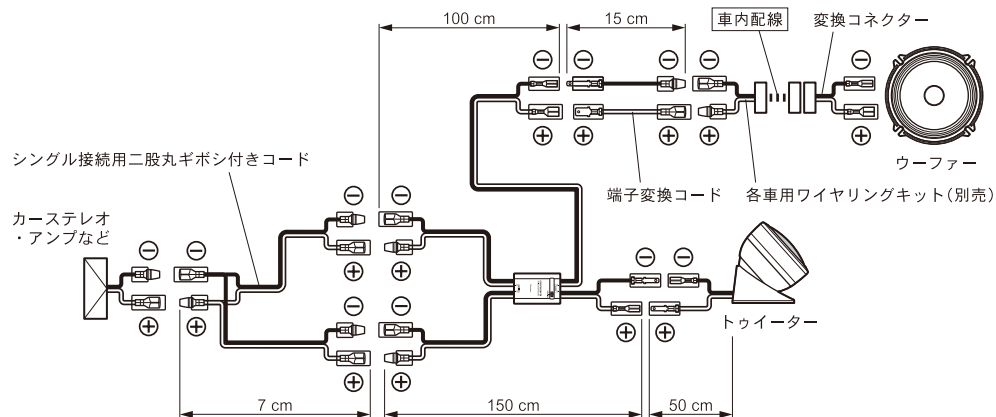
100 cm
15 cm
車内配線
変換コネクター
⊖ ⊖ ⊖ ⊖ ⊖
⊕ ⊕ ⊕ ⊕ ⊕
ウーファー
シングル接続用二股丸ギボシ付きコード
端子変換コード
各車用ワイヤリングキット(別売)
カーステレオ
・アンプなど
⊖ ⊖ ⊖ ⊖
⊕ ⊕ ⊕ ⊕
⊖ ⊖
⊕ ⊕
⊖ ⊖ ⊖ ⊖
⊕ ⊕ ⊕ ⊕
トゥイーター
7 cm
150 cm
50 cm